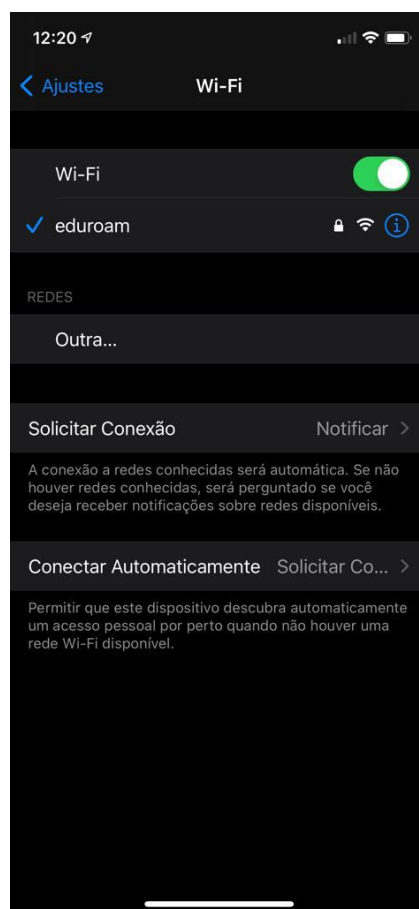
12:20

Ajustes

Wi-Fi

Wi-Fi

eduroam

REDES

Outra...

Solicitar Conexão

Notificar

A conexão a redes conhecidas será automática. Se não houver redes conhecidas, será perguntado se você deseja receber notificações sobre redes disponíveis.

Conectar Automaticamente

Solicitar Co...

Permitir que este dispositivo descubra automaticamente um acesso pessoal por perto quando não houver uma rede Wi-Fi disponível.